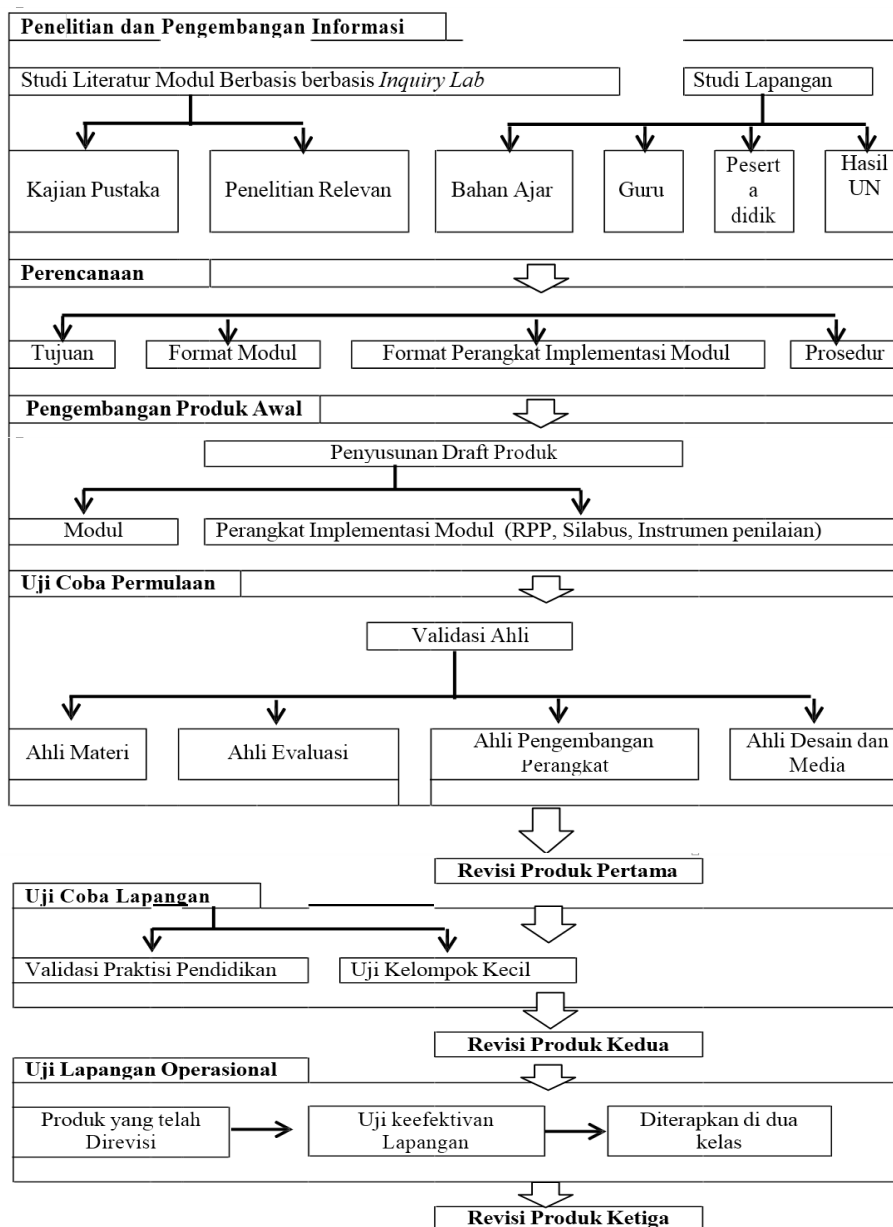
Penelitian dan Pengembangan Informasi

Studi Literatur Modul Berbasis berbasis *Inquiry Lab*

Studi Lapangan

Kajian Pustaka

Penelitian Relevan

Bahan Ajar

Guru

Pesert a didik

Hasil UN

Perencanaan

Tujuan

Format Modul

Format Perangkat Implementasi Modul

Prosedur

Pengembangan Produk Awal

Penyusunan Draft Produk

Modul

Perangkat Implementasi Modul (RPP, Silabus, Instrumen penilaian)

Uji Coba Permulaan

Validasi Ahli

Ahli Materi

Ahli Evaluasi

Ahli Pengembangan Perangkat

Ahli Desain dan Media

Revisi Produk Pertama

Uji Coba Lapangan

Validasi Praktisi Pendidikan

Uji Kelompok Kecil

Revisi Produk Kedua

Uji Lapangan Operasional

Produk yang telah Direvisi

Uji keefektivan Lapangan

Diterapkan di dua kelas

Revisi Produk Ketiga